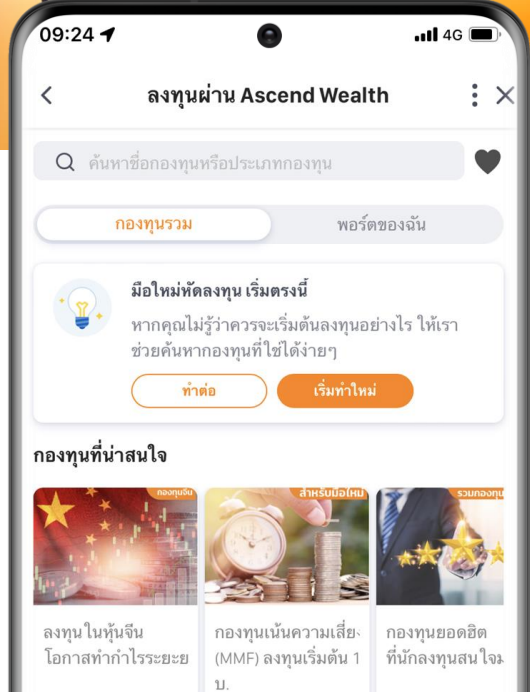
09:24

4G

ลงทุนผ่าน Ascend Wealth

ค้นหาชื่อกองทุนหรือประเภทกองทุน

กองทุนรวม

พอร์ตของฉัน

มือใหม่หัดลงทุน เริ่มตรงนี้

หากคุณไม่รู้ว่าควรจะเริ่มต้นลงทุนอย่างไร ให้เราช่วยค้นหากองทุนที่ใช่ได้ง่ายๆ

ทำต่อ

เริ่มทำใหม่

กองทุนที่น่าสนใจ

กองทุนจีน

สำหรับมือใหม่

รวมกองทุน

ลงทุนในหุ้นจีน โอกาสทำกำไรระยะย

กองทุนเน้นความเสี่ย (MMF) ลงทุนเริ่มต้น 1 บ.

กองทุนยอดฮิต ที่นักลงทุนสนใจ